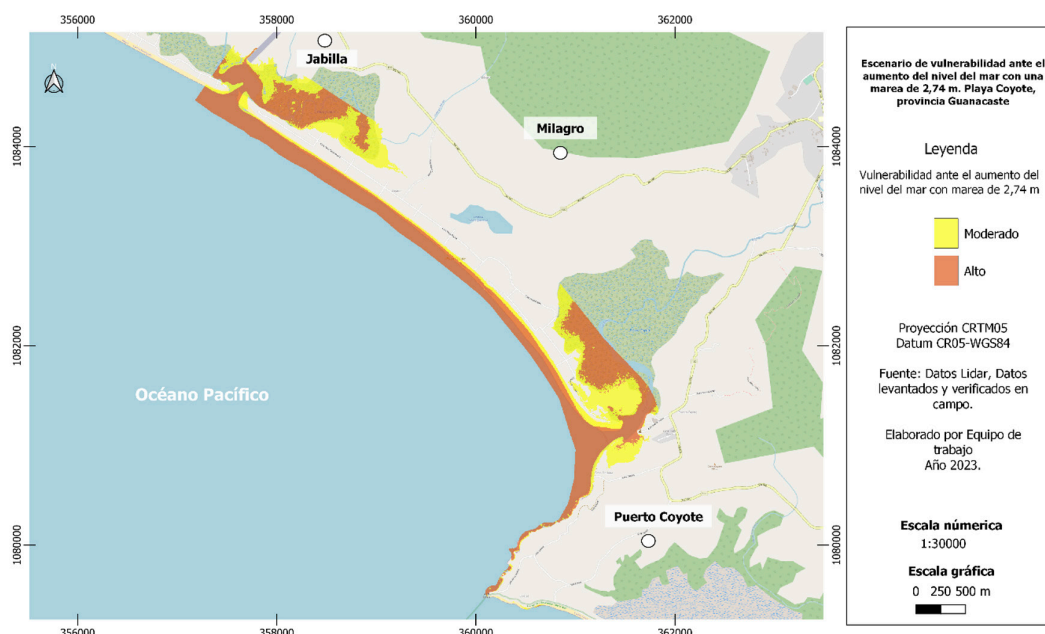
356000
358000
360000
362000

Jabilla
Milagro
Océano Pacífico
Puerto Coyote

1084000
1082000
1080000

1084000
1082000
1080000

356000
358000
360000
362000

Escenario de vulnerabilidad ante el aumento del nivel del mar con una marea de 2,74 m. Playa Coyote, provincia Guanacaste

Leyenda

Vulnerabilidad ante el aumento del nivel del mar con marea de 2,74 m

Moderado
Alto

Proyección CRTM05
Datum CR05-WGS84

Fuente: Datos Lidar, Datos levantados y verificados en campo.

Elaborado por Equipo de trabajo
Año 2023.

Escala numérica
1:30000

Escala gráfica
0 250 500 m